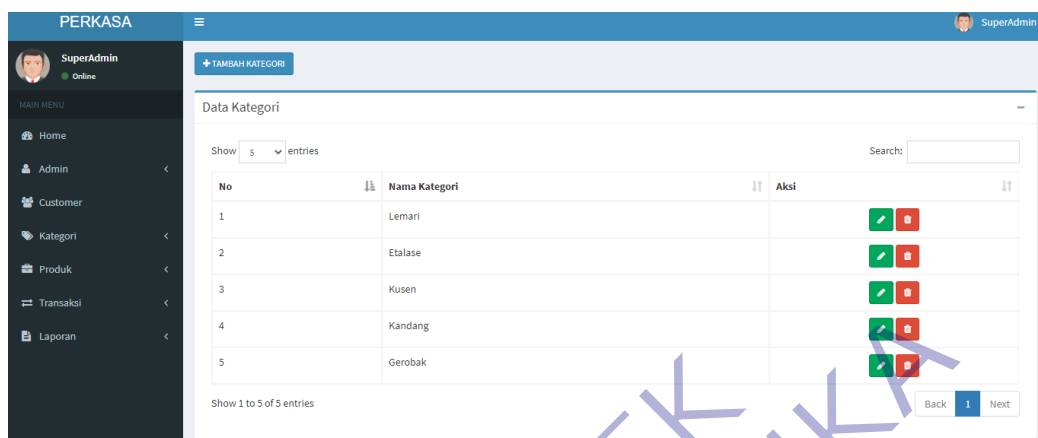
PERKASA

SuperAdmin

SuperAdmin
Online

MAIN MENU

Home

Admin

Customer

Kategori

Produk

Transaksi

Laporan

+ TAMBAH KATEGORI

Data Kategori

–

Show 5 entries

Search:

| No | Nama Kategori | Aksi |
|---|---|---|
| 1 | Lemari | |
| 2 | Etalase | |
| 3 | Kusen | |
| 4 | Kandang | |
| 5 | Gerobak | |

Show 1 to 5 of 5 entries

Back 1 Next